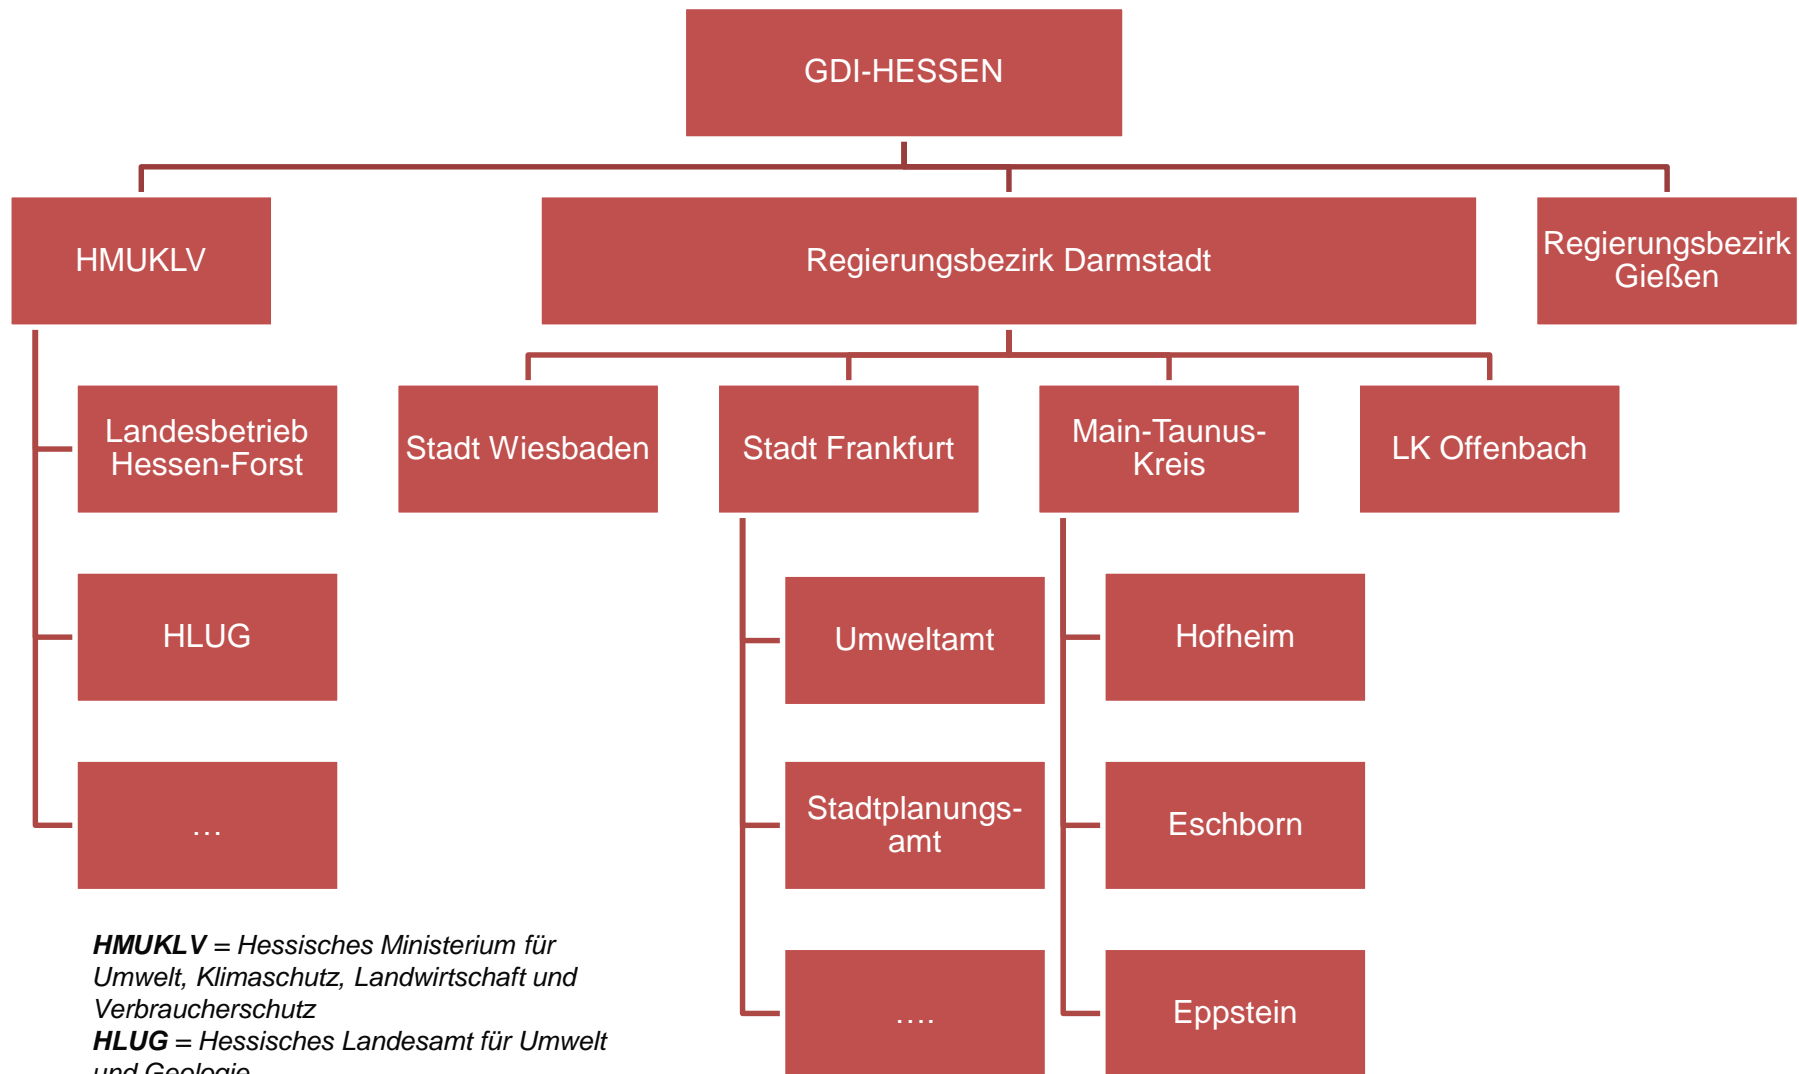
GDI-HESSEN

HMUKLV

Regierungsbezirk Darmstadt

Regierungsbezirk Gießen

Landesbetrieb Hessen-Forst

HLUG

…

Stadt Wiesbaden

Stadt Frankfurt

Umweltamt

Stadtplanungsamt

….

Main-Taunus-Kreis

Hofheim

Eschborn

Eppstein

LK Offenbach

***HMUKLV*** *= Hessisches Ministerium für Umwelt, Klimaschutz, Landwirtschaft und Verbraucherschutz*
***HLUG*** *= Hessisches Landesamt für Umwelt* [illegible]